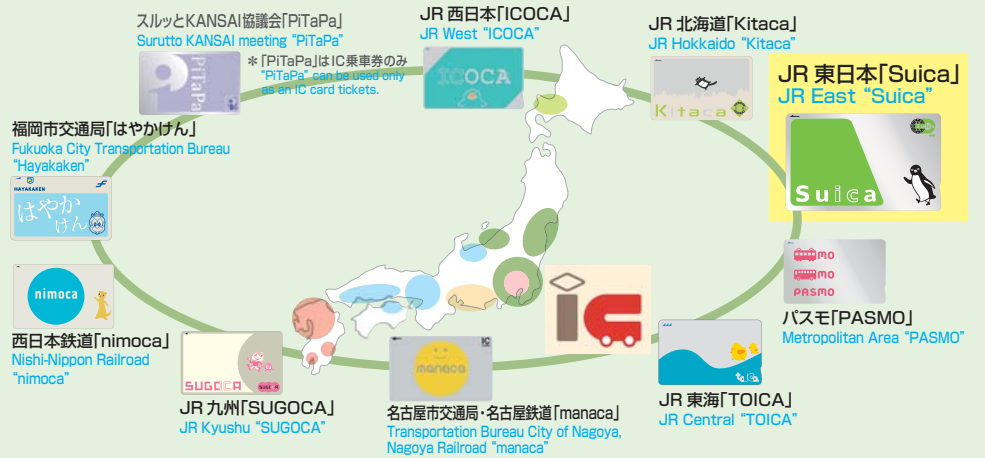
スルッとKANSAI協議会「PiTaPa」
Surutto KANSAI meeting "PiTaPa"
PiTaPa
＊「PiTaPa」はIC乗車券のみ
"PiTaPa" can be used only as an IC card tickets.

JR 西日本「ICOCA」
JR West "ICOCA"
ICOCA

JR 北海道「Kitaca」
JR Hokkaido "Kitaca"
Kitaca

JR 東日本「Suica」
JR East "Suica"
Suica

福岡市交通局「はやかけん」
Fukuoka City Transportation Bureau "Hayakaken"
HAYAKAKEN
はやかけん

nimoca
西日本鉄道「nimoca」
Nishi-Nippon Railroad "nimoca"

PASMO
パスモ「PASMO」
Metropolitan Area "PASMO"

SUGOCA
JR 九州「SUGOCA」
JR Kyushu "SUGOCA"

manaca
名古屋市交通局・名古屋鉄道「manaca」
Transportation Bureau City of Nagoya, Nagoya Railroad "manaca"

IC

JR 東海「TOICA」
JR Central "TOICA"